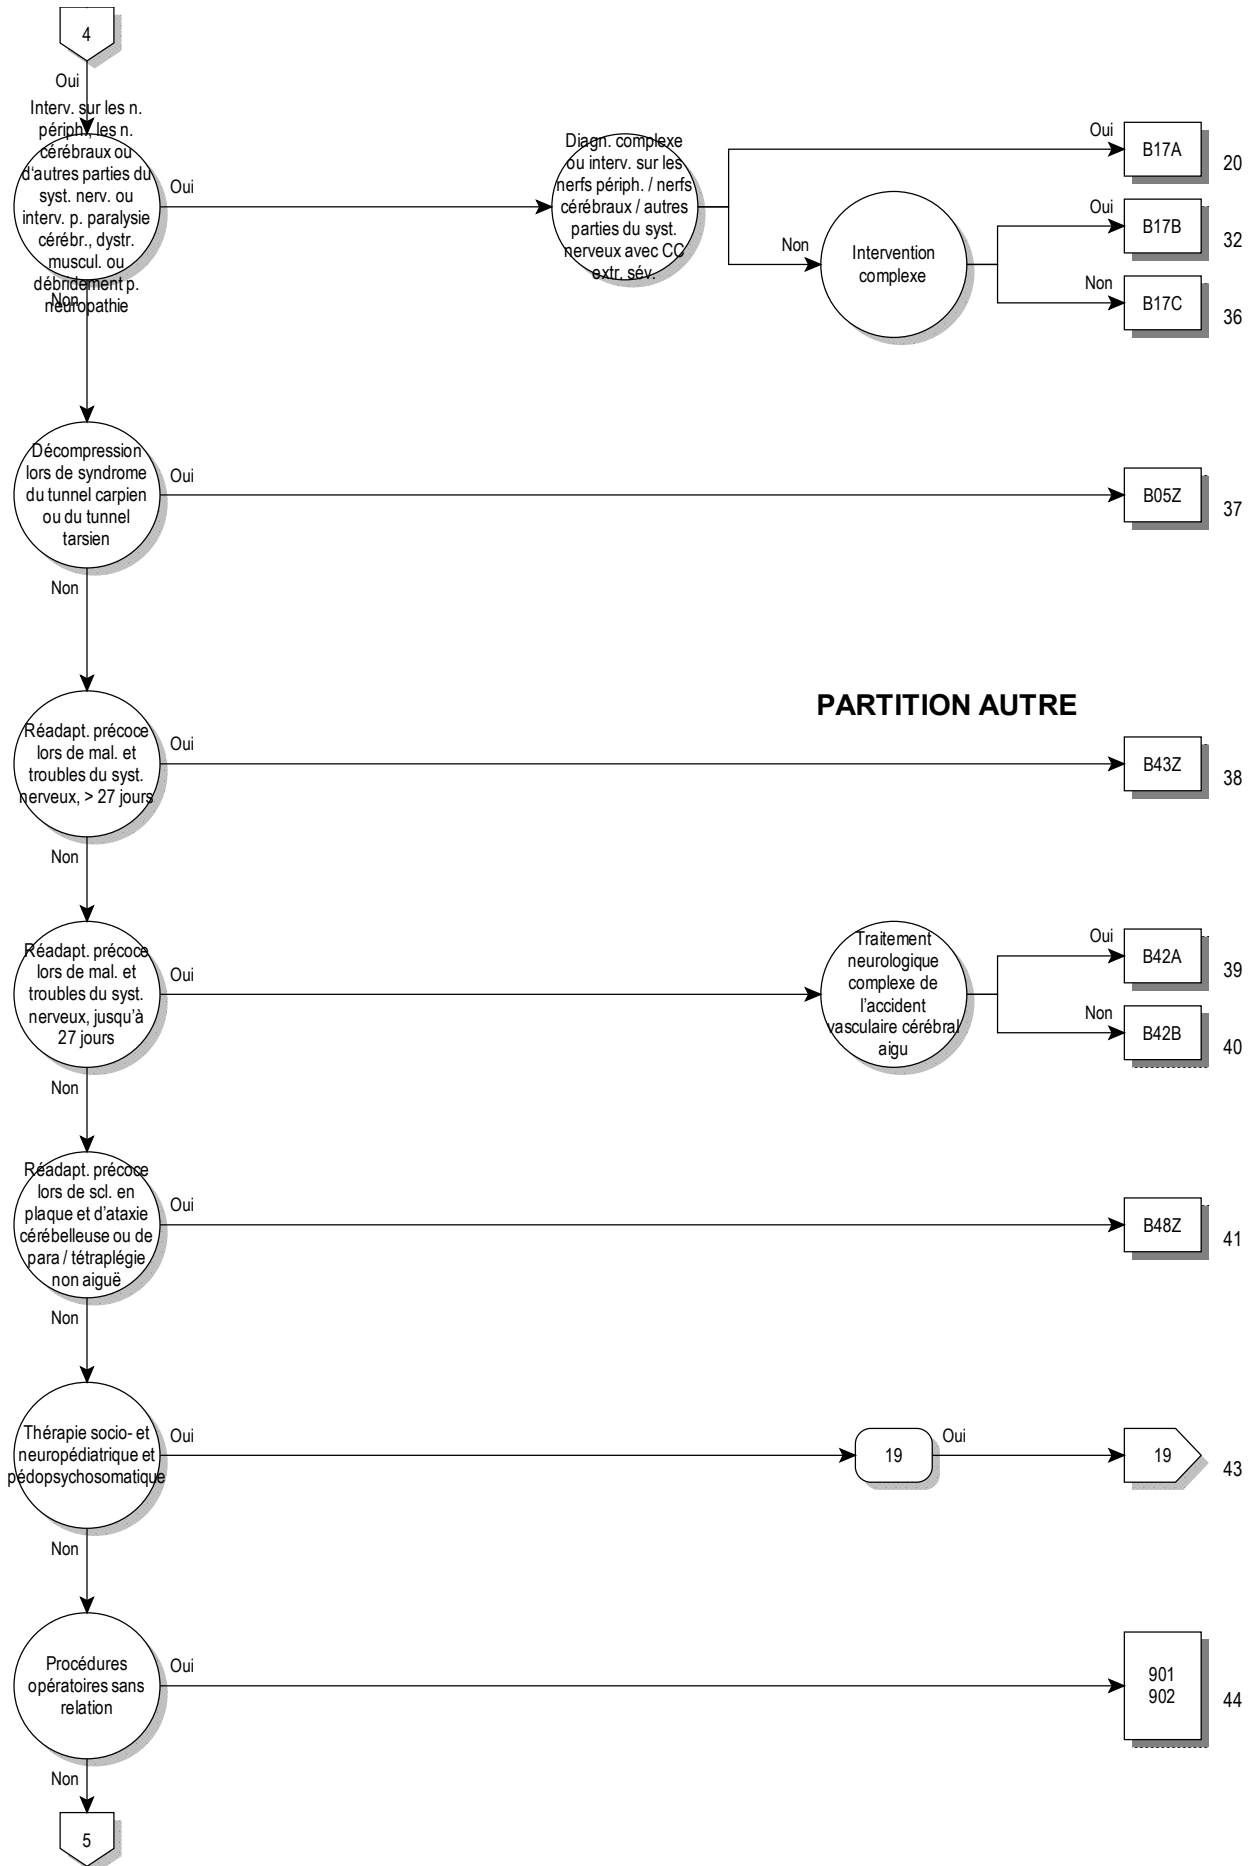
4

Oui

Interv. sur les n. périph., les n. cérébraux ou d'autres parties du syst. nerv. ou interv. p. paralysie cérébr., dystr. muscul. ou débridement p. neuropathie

Oui

Diagn. complexe ou interv. sur les nerfs périph. / nerfs cérébraux / autres parties du syst. nerveux avec CC extr. sév.

Oui

B17A

20

Non

Intervention complexe

Oui

B17B

32

Non

B17C

36

Non

Décompression lors de syndrome du tunnel carpien ou du tunnel tarsien

Oui

B05Z

37

Non

PARTITION AUTRE

Réadapt. précoce lors de mal. et troubles du syst. nerveux, > 27 jours

Oui

B43Z

38

Non

Réadapt. précoce lors de mal. et troubles du syst. nerveux, jusqu'à 27 jours

Oui

Traitement neurologique complexe de l'accident vasculaire cérébral aigu

Oui

B42A

39

Non

B42B

40

Non

Réadapt. précoce lors de scl. en plaque et d'ataxie cérébelleuse ou de para / tétraplégie non aiguë

Oui

B48Z

41

Non

Thérapie socio- et neuropédiatrique et pédopsychosomatique

Oui

19

Oui

19

43

Non

Procédures opératoires sans relation

Oui

901
902

44

Non

5